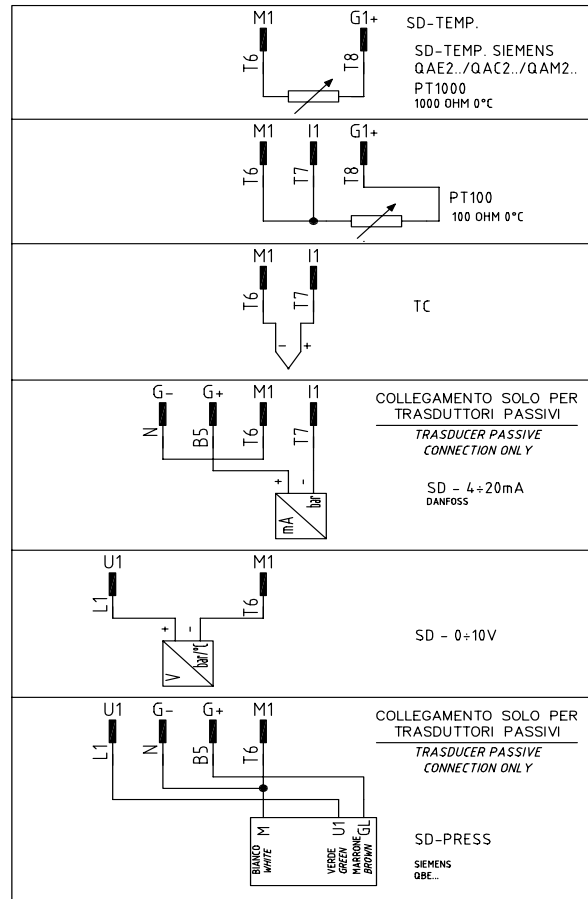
M1 G1+
T6 T8
SD-TEMP.
SD-TEMP. SIEMENS QAE2../QAC2../QAM2..
PT1000
1000 OHM 0°C

M1 I1 G1+
T6 T7 T8
PT100
100 OHM 0°C

M1 I1
T6 T7
- +
TC

G- G+ M1 I1
N B5 T6 T7
+ -
mA bar
COLLEGAMENTO SOLO PER TRASDUTTORI PASSIVI
TRASDUCER PASSIVE CONNECTION ONLY
SD - 4÷20mA
DANFOSS

U1 M1
L1 T6
+ -
V bar/°C
SD - 0÷10V

U1 G- G+ M1
L1 N B5 T6
COLLEGAMENTO SOLO PER TRASDUTTORI PASSIVI
TRASDUCER PASSIVE CONNECTION ONLY
M U1 GL
BIANCO WHITE
VERDE GREEN
MARRONE BROWN
SD-PRESS
SIEMENS
QBE...